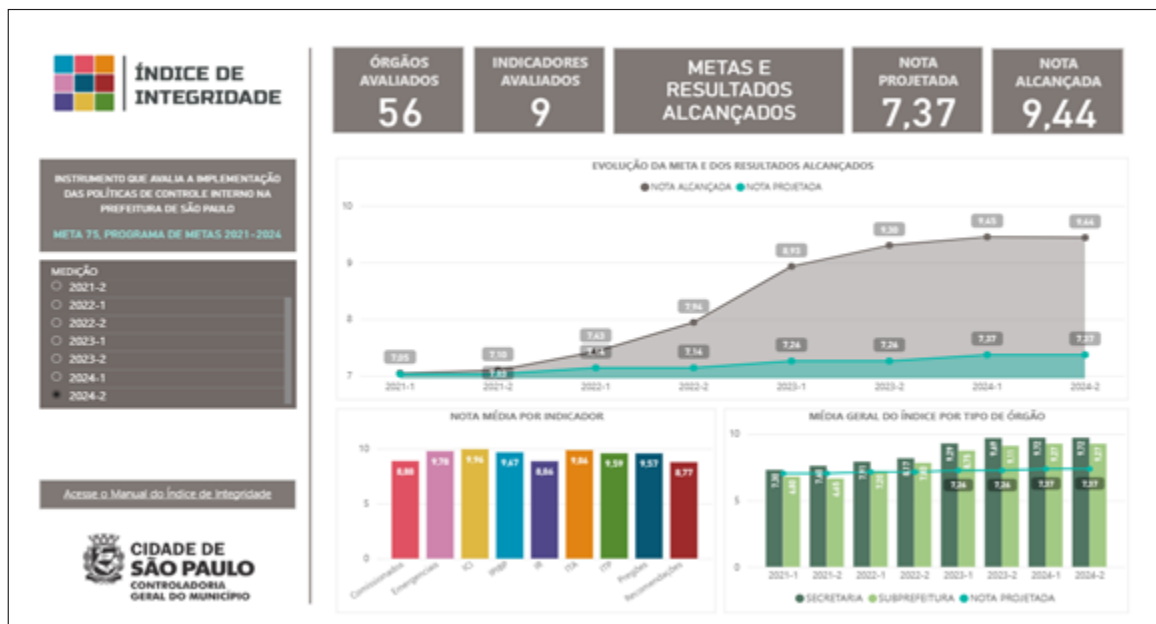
ÍNDICE DE INTEGRIDADE

INSTRUMENTO QUE AVALIA A IMPLEMENTAÇÃO DAS POLÍTICAS DE CONTROLE INTERNO NA PREFEITURA DE SÃO PAULO

META 75, PROGRAMA DE METAS 2021-2024

MEDIÇÃO
2021-2
2022-1
2022-2
2023-1
2023-2
2024-1
2024-2

Acesse o Manual do Índice de Integridade

CIDADE DE SÃO PAULO
CONTROLADORIA GERAL DO MUNICÍPIO

ÓRGÃOS AVALIADOS
56

INDICADORES AVALIADOS
9

METAS E RESULTADOS ALCANÇADOS

NOTA PROJETADA
7,37

NOTA ALCANÇADA
9,44

EVOLUÇÃO DA META E DOS RESULTADOS ALCANÇADOS
NOTA ALCANÇADA NOTA PROJETADA
10
9
8
7
7,05 7,10 7,05 7,43 7,14 7,96 7,14 8,93 7,26 9,30 7,26 9,45 7,37 9,44 7,37
2021-1 2021-2 2022-1 2022-2 2023-1 2023-2 2024-1 2024-2

NOTA MÉDIA POR INDICADOR
10
5
0
8,80 9,78 9,96 9,67 8,86 9,86 9,59 9,57 8,77
Comissionados Emergenciais ICI IPIBP IR ITA ITP Pregões Recomendações

MÉDIA GERAL DO ÍNDICE POR TIPO DE ÓRGÃO
10
5
0
7,30 6,80 7,40 6,43 7,91 7,22 8,17 7,84 9,29 8,73 9,68 9,17 9,72 9,27 9,73 9,27
7,26 7,26 7,37 7,37
2021-1 2021-2 2022-1 2022-2 2023-1 2023-2 2024-1 2024-2
SECRETARIA SUBPREFEITURA NOTA PROJETADA